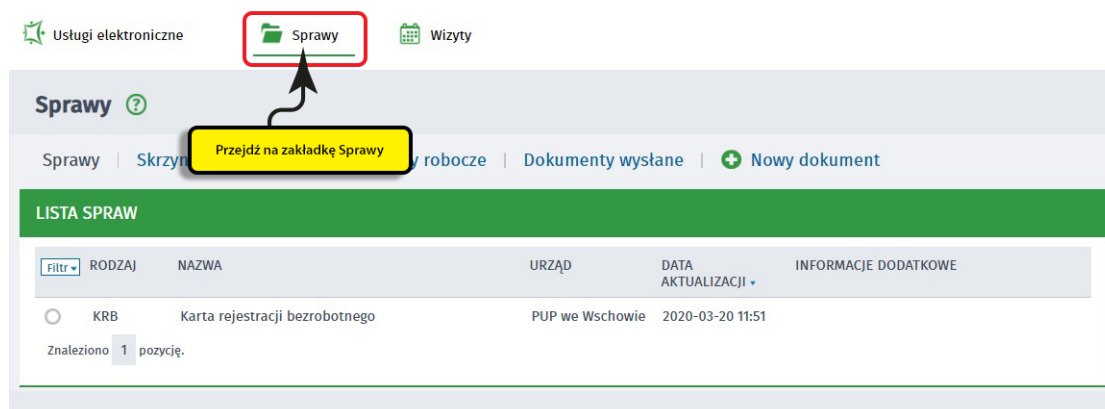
Usługi elektroniczne
Sprawy
Wizyty

Sprawy

Przejdź na zakładkę Sprawy

Sprawy | Skrzyn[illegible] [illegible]y robocze | Dokumenty wysłane | Nowy dokument

LISTA SPRAW

| Filtr RODZAJ | NAZWA | URZĄD | DATA AKTUALIZACJI | INFORMACJE DODATKOWE |
|---|---|---|---|---|
| KRB | Karta rejestracji bezrobotnego | PUP we Wschowie | 2020-03-20 11:51 | |

Znaleziono 1 pozycję.